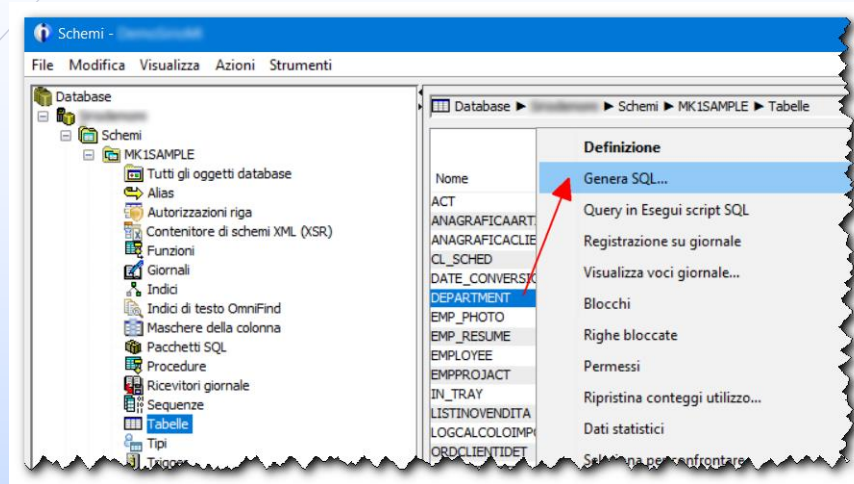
Schemi - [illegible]

File Modifica Visualizza Azioni Strumenti

Database
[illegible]
Schemi
MK1SAMPLE
Tutti gli oggetti database
Alias
Autorizzazioni riga
Contenitore di schemi XML (XSR)
Funzioni
Giornali
Indici
Indici di testo OmniFind
Maschere della colonna
Pacchetti SQL
Procedure
Ricevitori giornale
Sequenze
Tabelle
Tipi
Trigger

Database ▶ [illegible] ▶ Schemi ▶ MK1SAMPLE ▶ Tabelle

Nome
ACT
ANAGRAFICAARTI
ANAGRAFICACLIE
CL_SCHED
DATE_CONVERSIO
DEPARTMENT
EMP_PHOTO
EMP_RESUME
EMPLOYEE
EMPPROJACT
IN_TRAY
LISTINOVENDITA
LOGCALCOLOIMPO
ORDCLIENTIDET

Definizione
Genera SQL...
Query in Esegui script SQL
Registrazione su giornale
Visualizza voci giornale...
Blocchi
Righe bloccate
Permessi
Ripristina conteggi utilizzo...
Dati statistici
Seleziona per confrontare